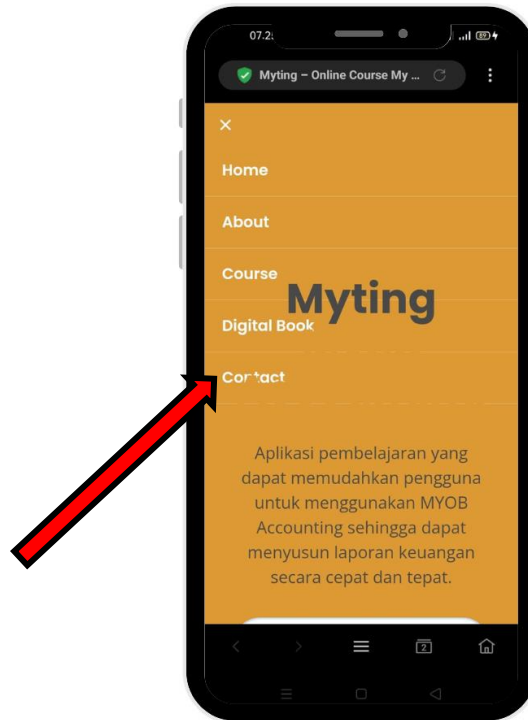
07.2

Myting – Online Course My ...

×

Home

About

Course

Myting

Digital Book

Contact

Aplikasi pembelajaran yang dapat memudahkan pengguna untuk menggunakan MYOB Accounting sehingga dapat menyusun laporan keuangan secara cepat dan tepat.

2